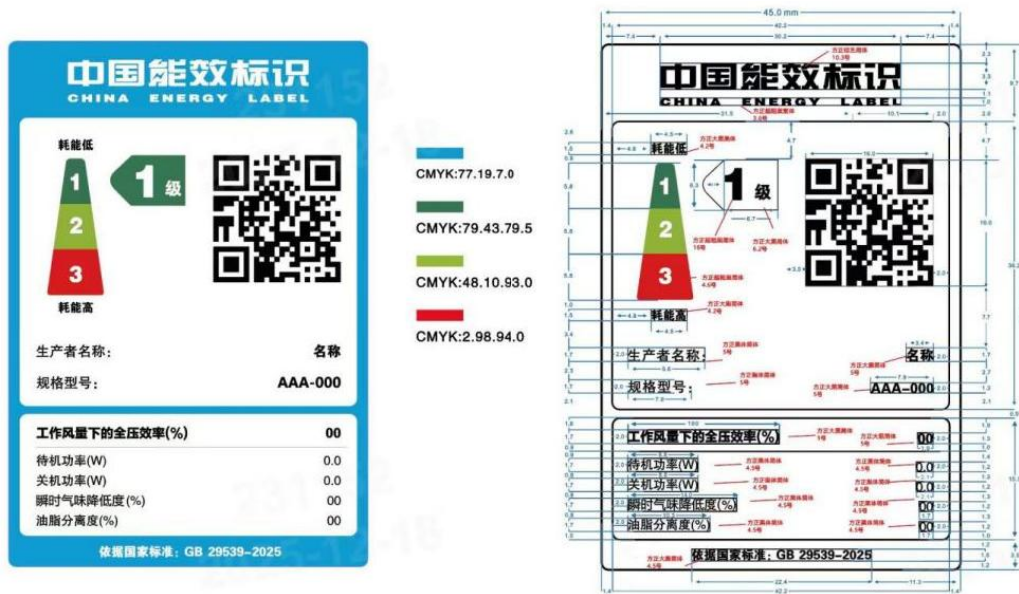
中国能效标识
CHINA ENERGY LABEL

耗能低
1
2
3
耗能高
1级

生产者名称: 名称
规格型号: AAA-000

工作风量下的全压效率(%) 00
待机功率(W) 0.0
关机功率(W) 0.0
瞬时气味降低度(%) 00
油脂分离度(%) 00

依据国家标准: GB 29539-2025

CMYK:77.19.7.0
CMYK:79.43.79.5
CMYK:48.10.93.0
CMYK:2.98.94.0

45.0 mm

中国能效标识
CHINA ENERGY LABEL

耗能低
1
2
3
耗能高
1 级

生产者名称: 名称
规格型号: AAA-000

工作风量下的全压效率(%) 00
待机功率(W) 0.0
关机功率(W) 0.0
瞬时气味降低度(%) 00
油脂分离度(%) 00

依据国家标准: GB 29539-2025